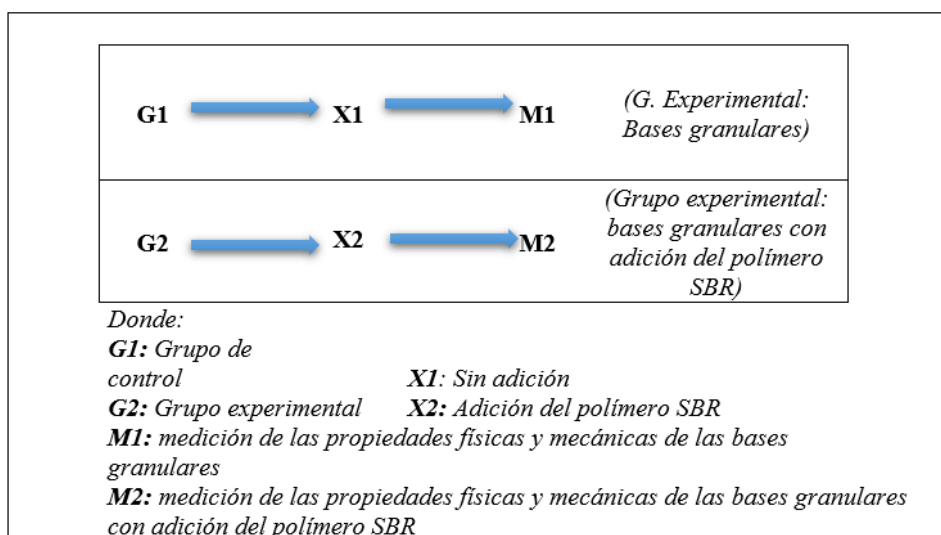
| | |
|---|---|
| G1 → X1 → M1 | (G. Experimental: Bases granulares) |
| G2 → X2 → M2 | (Grupo experimental: bases granulares con adición del polímero SBR) |

Donde:
**G1:** Grupo de control　　**X1**: Sin adición
**G2:** Grupo experimental　　**X2:** Adición del polímero SBR
**M1:** medición de las propiedades físicas y mecánicas de las bases granulares
**M2:** medición de las propiedades físicas y mecánicas de las bases granulares con adición del polímero SBR